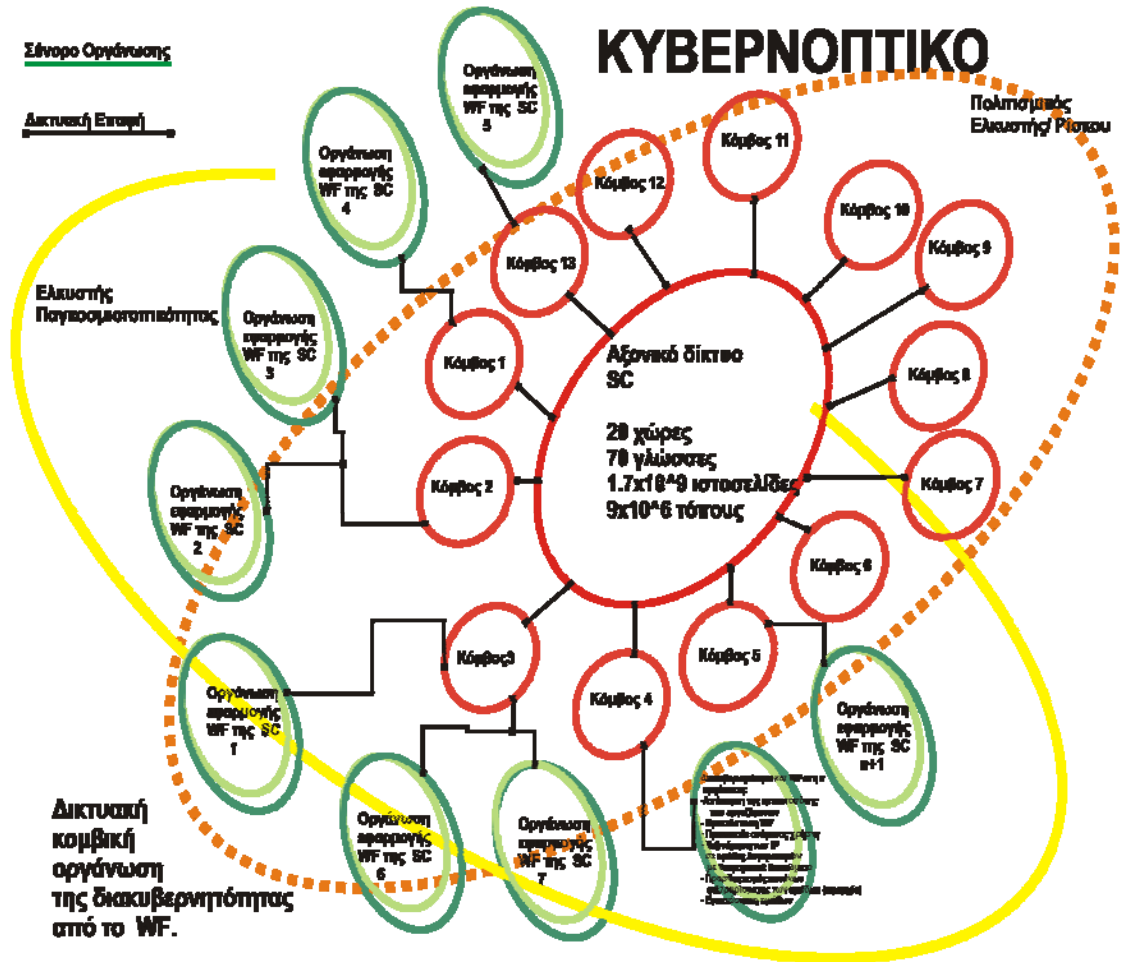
Σύνορο Οργάνωσης

Δικτυακή Επαφή

ΚΥΒΕΡΝΟΠΤΙΚΟ

Πολιτισμικός Ελκυστής Ρίσκου

Ελκυστής Παγκοσμιοποιησιότητας

Οργάνωση εφαρμογής WF της SC 5

Οργάνωση εφαρμογής WF της SC 4

Οργάνωση εφαρμογής WF της SC 3

Οργάνωση εφαρμογής WF της SC 2

Οργάνωση εφαρμογής WF της SC 1

Οργάνωση εφαρμογής WF της SC 6

Οργάνωση εφαρμογής WF της SC 7

Οργάνωση εφαρμογής WF της SC n+1

Κόμβος 11

Κόμβος 12

Κόμβος 10

Κόμβος 9

Κόμβος 13

Κόμβος 1

Κόμβος 8

Κόμβος 2

Κόμβος 7

Κόμβος 6

Κόμβος3

Κόμβος 5

Κόμβος 4

Αξονικό δίκτυο SC

20 χώρες
70 γλώσσες
1.7x10^9 ιστοσελίδες
9x10^6 τόπους

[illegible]

Δικτυακή κομβική οργάνωση της διακυβερνητότητας από το WF.